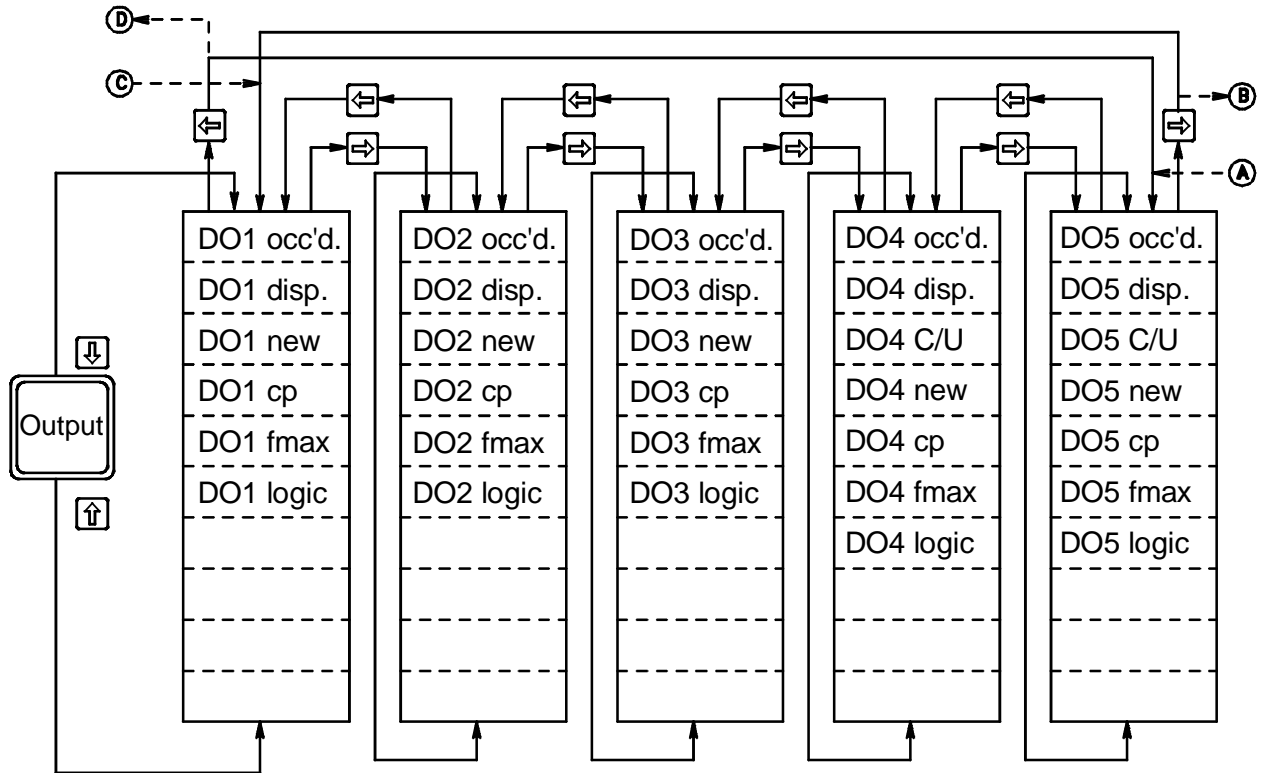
D
C
B
A

Output

DO1 occ'd.
DO1 disp.
DO1 new
DO1 cp
DO1 fmax
DO1 logic

DO2 occ'd.
DO2 disp.
DO2 new
DO2 cp
DO2 fmax
DO2 logic

DO3 occ'd.
DO3 disp.
DO3 new
DO3 cp
DO3 fmax
DO3 logic

DO4 occ'd.
DO4 disp.
DO4 C/U
DO4 new
DO4 cp
DO4 fmax
DO4 logic

DO5 occ'd.
DO5 disp.
DO5 C/U
DO5 new
DO5 cp
DO5 fmax
DO5 logic